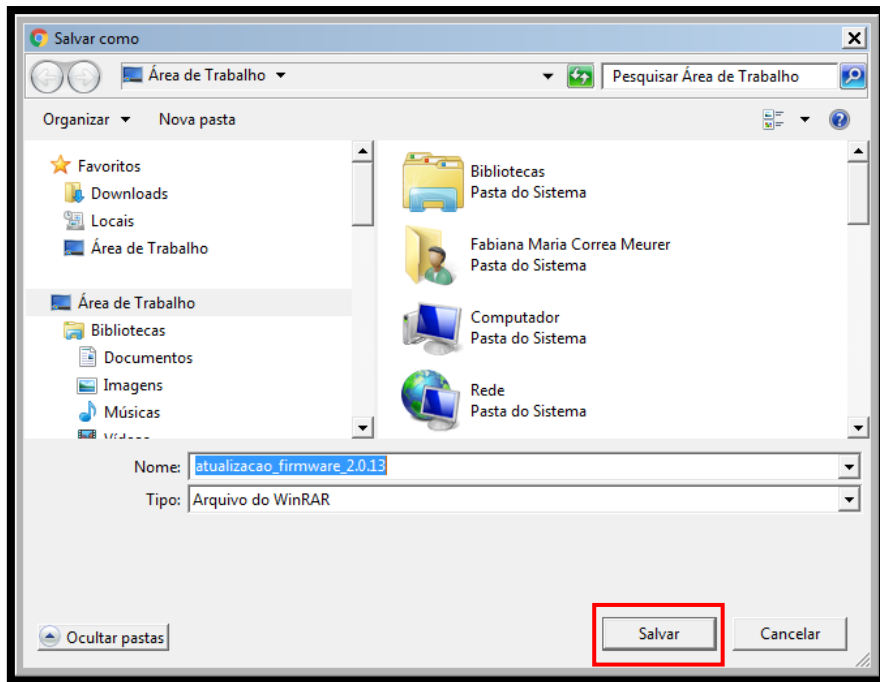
Salvar como

Área de Trabalho

Pesquisar Área de Trabalho

Organizar ▾ Nova pasta

Favoritos
Downloads
Locais
Área de Trabalho

Área de Trabalho
Bibliotecas
Documentos
Imagens
Músicas
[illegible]

Bibliotecas
Pasta do Sistema

Fabiana Maria Correa Meurer
Pasta do Sistema

Computador
Pasta do Sistema

Rede
Pasta do Sistema

Nome: atualizacao_firmware_2.0.13

Tipo: Arquivo do WinRAR

Ocultar pastas

Salvar

Cancelar